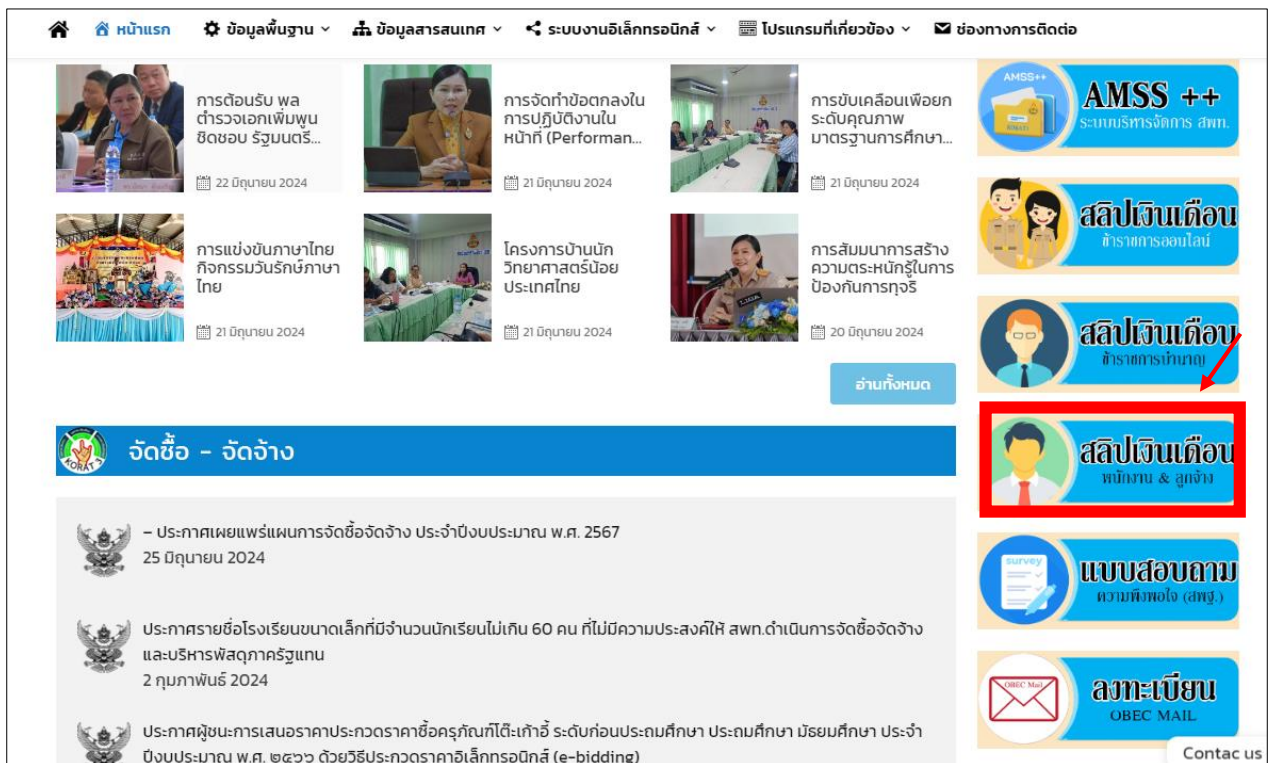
หน้าแรก ข้อมูลพื้นฐาน ข้อมูลสารสนเทศ ระบบงานอิเล็กทรอนิกส์ โปรแกรมที่เกี่ยวข้อง ช่องทางการติดต่อ

การต้อนรับ พล ตำรวจเอกเพิ่มพูน ชิดชอบ รัฐมนตรี...
22 มิถุนายน 2024

การจัดทำข้อตกลงในการปฏิบัติงานในหน้าที่ (Performan...
21 มิถุนายน 2024

การขับเคลื่อนเพื่อยกระดับคุณภาพมาตรฐานการศึกษา...
21 มิถุนายน 2024

การแข่งขันภาษาไทย กิจกรรมวันรักษ์ภาษาไทย
21 มิถุนายน 2024

โครงการบ้านนักวิทยาศาสตร์น้อยประเทศไทย
21 มิถุนายน 2024

การสัมมนาการสร้างความตระหนักรู้ในการป้องกันการทุจริ
20 มิถุนายน 2024

อ่านทั้งหมด

KORAT 7

จัดซื้อ - จัดจ้าง

– ประกาศเผยแพร่แผนการจัดซื้อจัดจ้าง ประจำปีงบประมาณ พ.ศ. 2567
25 มิถุนายน 2024

ประกาศรายชื่อโรงเรียนขนาดเล็กที่มีจำนวนนักเรียนไม่เกิน 60 คน ที่ไม่มีความประสงค์ให้ สพท.ดำเนินการจัดซื้อจัดจ้างและบริหารพัสดุภาครัฐแทน
2 กุมภาพันธ์ 2024

ประกาศผู้ชนะการเสนอราคาประกวดราคาซื้อครุภัณฑ์โต๊ะเก้าอี้ ระดับก่อนประถมศึกษา ประถมศึกษา มัธยมศึกษา ประจำปีงบประมาณ พ.ศ. ๒๕๖๖ ด้วยวิธีประกวดราคาอิเล็กทรอนิกส์ (e-bidding)

AMSS++
AMSS ++
ระบบบริหารจัดการ สพท.

สลิปเงินเดือน
ข้าราชการออนไลน์

สลิปเงินเดือน
ข้าราชการบำนาญ

สลิปเงินเดือน
พนักงาน & ลูกจ้าง

survey
แบบสอบถาม
ความพึงพอใจ (สพฐ.)

OBEC Mail
ลงทะเบียน
OBEC MAIL

Contac us